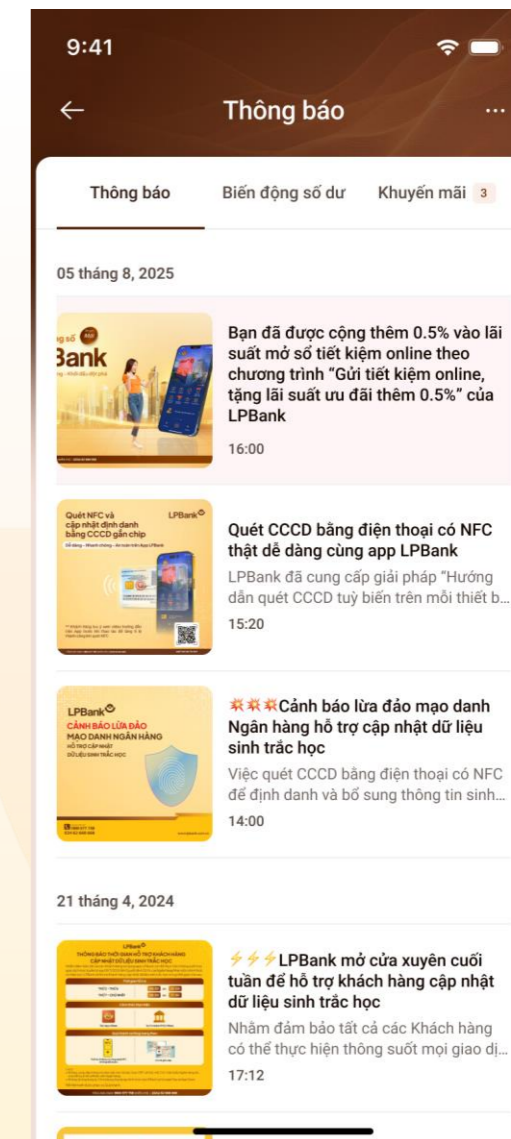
9:41

←

Thông báo

...

Thông báo

Biến động số dư

Khuyến mãi 3

05 tháng 8, 2025

Bank

Bạn đã được cộng thêm 0.5% vào lãi suất mở sổ tiết kiệm online theo chương trình "Gửi tiết kiệm online, tặng lãi suất ưu đãi thêm 0.5%" của LPBank

16:00

Quét NFC và cập nhật định danh bằng CCCD gắn chip

LPBank

Quét CCCD bằng điện thoại có NFC thật dễ dàng cùng app LPBank

LPBank đã cung cấp giải pháp "Hướng dẫn quét CCCD tuỳ biến trên mỗi thiết b...

15:20

LPBank

CẢNH BÁO LỪA ĐẢO

MẠO DANH NGÂN HÀNG

HỖ TRỢ CẬP NHẬT DỮ LIỆU SINH TRẮC HỌC

💥💥💥Cảnh báo lừa đảo mạo danh Ngân hàng hỗ trợ cập nhật dữ liệu sinh trắc học

Việc quét CCCD bằng điện thoại có NFC để định danh và bổ sung thông tin sinh...

14:00

21 tháng 4, 2024

LPBank

THÔNG BÁO THỜI GIAN HỖ TRỢ KHÁCH HÀNG CẬP NHẬT DỮ LIỆU SINH TRẮC HỌC

⚡⚡⚡LPBank mở cửa xuyên cuối tuần để hỗ trợ khách hàng cập nhật dữ liệu sinh trắc học

Nhằm đảm bảo tất cả các Khách hàng có thể thực hiện thông suốt mọi giao dị...

17:12